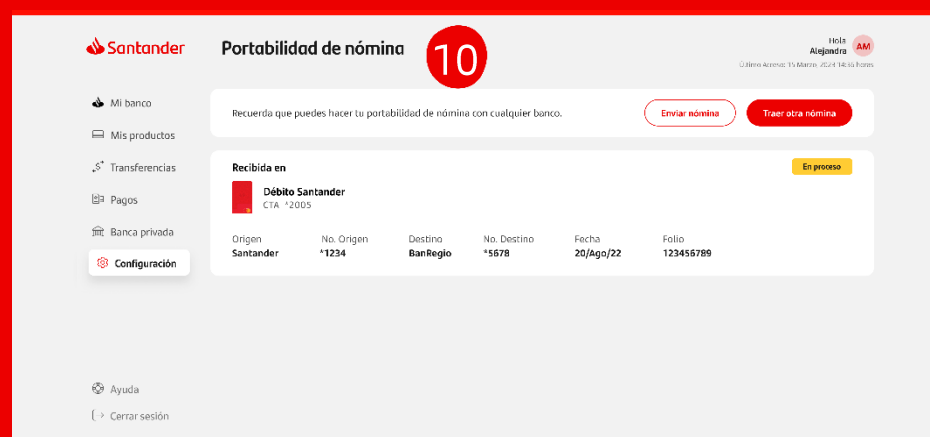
Santander

Portabilidad de nómina

10

Hola
Alejandra
AM

Último Acceso: 15 Marzo 2024 14:45 horas

Mi banco

Mis productos

Transferencias

Pagos

Banca privada

Configuración

Recuerda que puedes hacer tu portabilidad de nómina con cualquier banco.

Enviar nómina

Traer otra nómina

Recibida en

En proceso

Débito Santander
CTA *2005

| Origen | No. Origen | Destino | No. Destino | Fecha | Folio |
|---|---|---|---|---|---|
| Santander | *1234 | BanRegio | *5678 | 20/Ago/22 | 123456789 |

Ayuda

Cerrar sesión